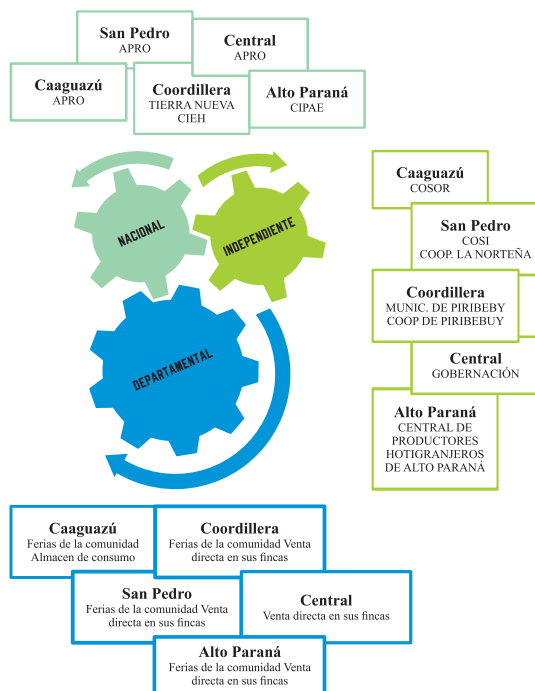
San Pedro
APRO

Central
APRO

Caaguazú
APRO

Coordillera
TIERRA NUEVA
CIEH

Alto Paraná
CIPAE

NACIONAL

INDEPENDIENTE

DEPARTAMENTAL

Caaguazú
COSOR

San Pedro
COSI
COOP. LA NORTEÑA

Coordillera
MUNIC. DE PIRIBEBY
COOP DE PIRIBEBUY

Central
GOBERNACIÓN

Alto Paraná
CENTRAL DE PRODUCTORES HOTIGRANJEROS DE ALTO PARANÁ

Caaguazú
Ferias de la comunidad
Almacen de consumo

Coordillera
Ferias de la comunidad Venta directa en sus fincas

San Pedro
Ferias de la comunidad Venta directa en sus fincas

Central
Venta directa en sus fincas

Alto Paraná
Ferias de la comunidad Venta directa en sus fincas